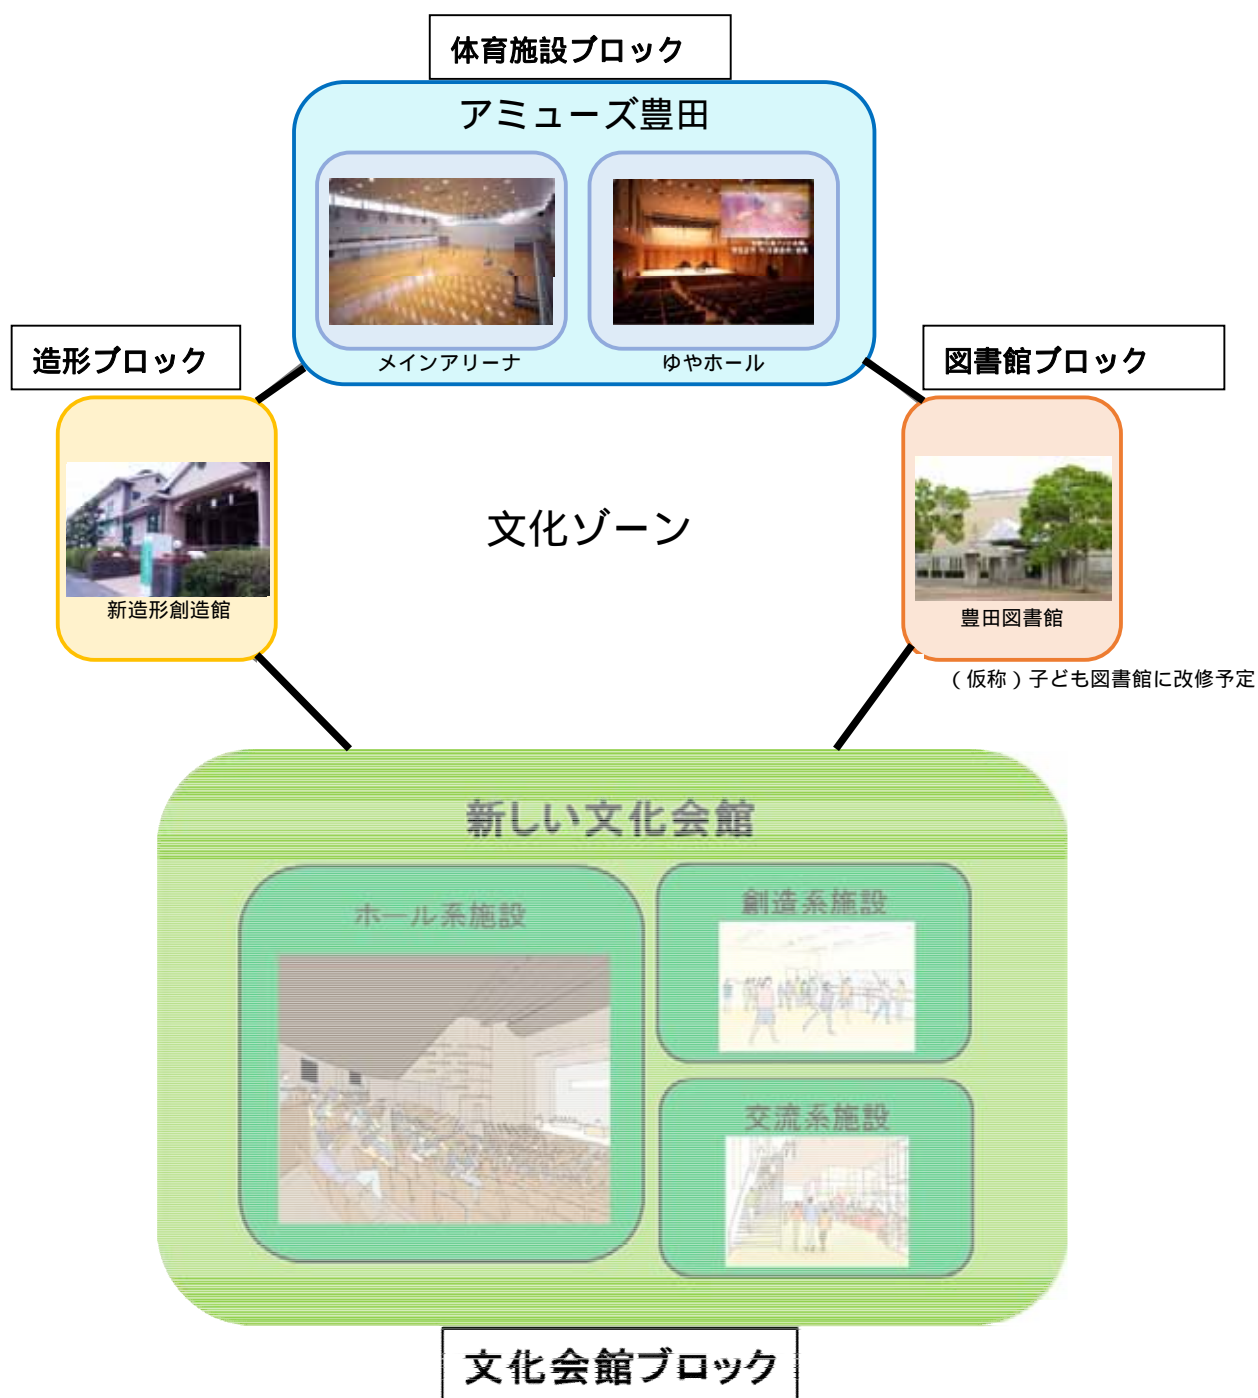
体育施設ブロック

アミューズ豊田

メインアリーナ

ゆやホール

造形ブロック

新造形創造館

文化ゾーン

図書館ブロック

豊田図書館

（仮称）子ども図書館に改修予定

新しい文化会館

ホール系施設

創造系施設

交流系施設

文化会館ブロック